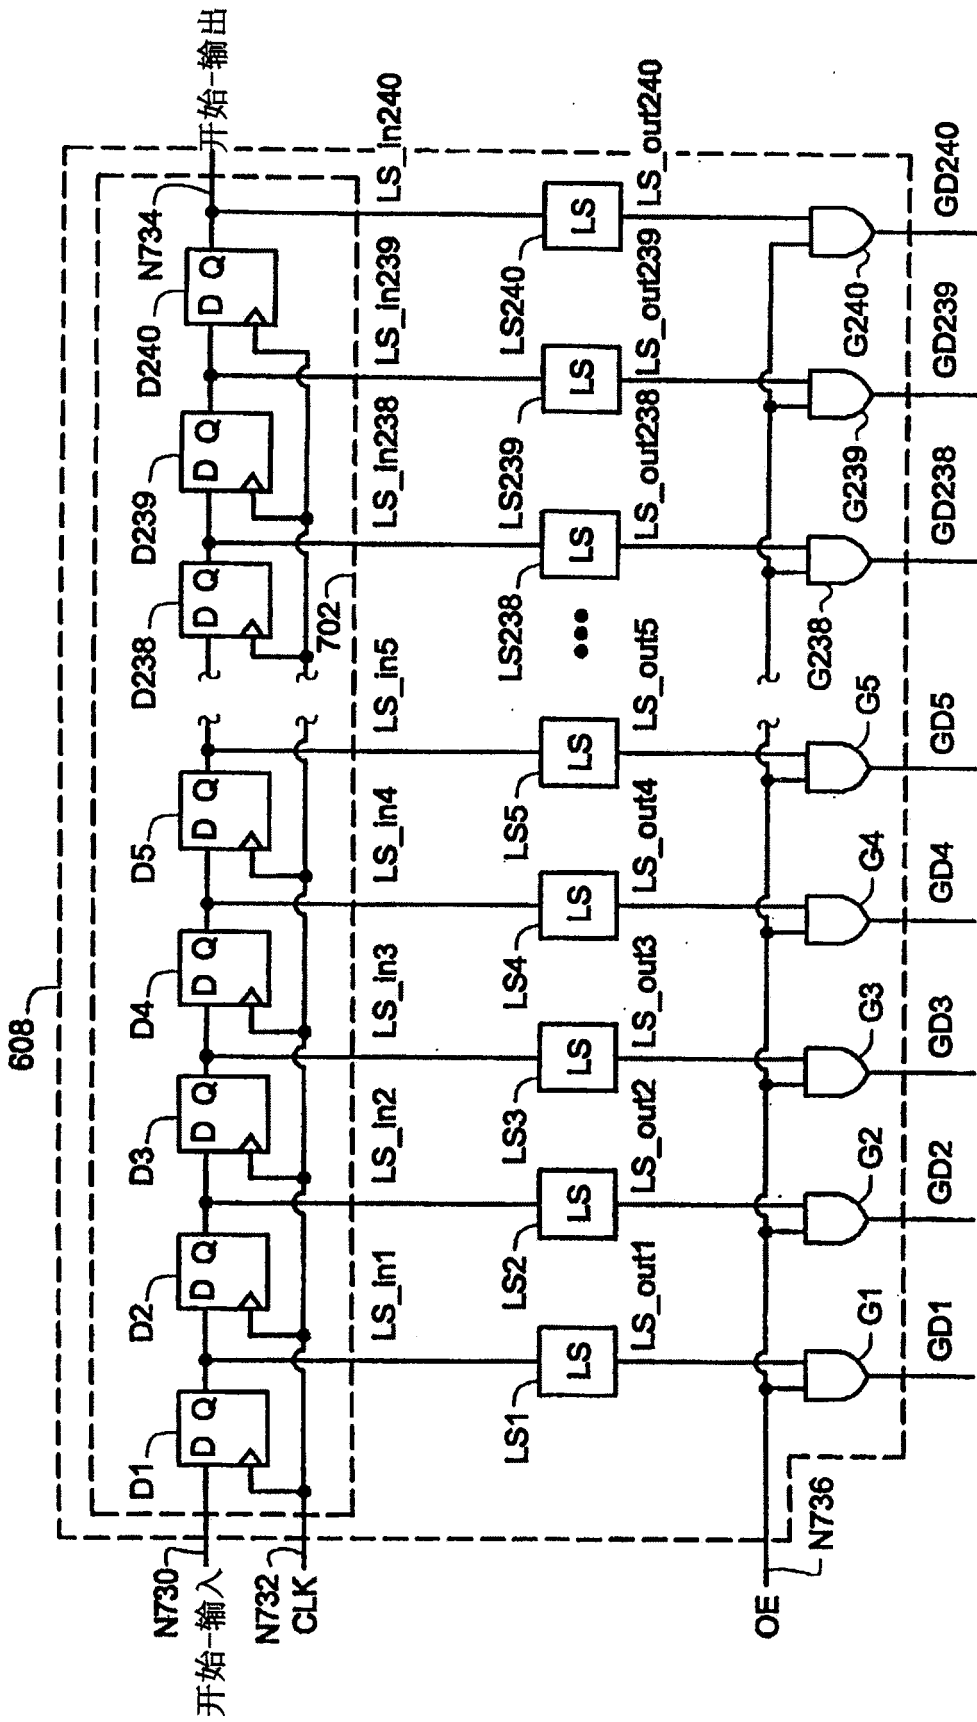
608
702
N730
开始-输入
N732
CLK
OE
N736
N734
开始-输出
D1
D Q
D2
D Q
D3
D Q
D4
D Q
D5
D Q
D238
D Q
D239
D Q
D240
D Q
LS_In1
LS_In2
LS_In3
LS_In4
LS_In5
LS_In238
LS_In239
LS_In240
LS1
LS
LS2
LS
LS3
LS
LS4
LS
LS5
LS
LS238
LS
LS239
LS
LS240
LS
LS_out1
LS_out2
LS_out3
LS_out4
LS_out5
LS_out238
LS_out239
LS_out240
G1
G2
G3
G4
G5
G238
G239
G240
GD1
GD2
GD3
GD4
GD5
GD238
GD239
GD240